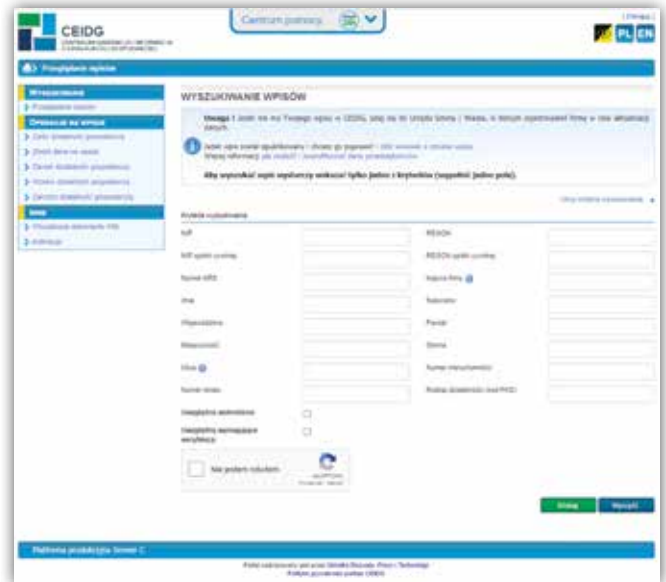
CEIDG

Centrum pomocy

PL EN

Przeglądanie wpisów

WYSZUKIWANIE WPISÓW

Uwaga! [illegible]

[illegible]

Aby wyszukać wpis wystarczy wskazać tylko jedno z kryteriów (wypełnić jedno pole).

Kryteria wyszukiwania

NIP

REGON

NIP spółki cywilnej

REGON spółki cywilnej

Numer KRS

Nazwa firmy

Imię

Nazwisko

Województwo

Powiat

Miejscowość

Gmina

Ulica

Numer nieruchomości

Numer lokalu

Rodzaj działalności (kod PKD)

Nie jestem robotem

Szukaj

Wyczyść